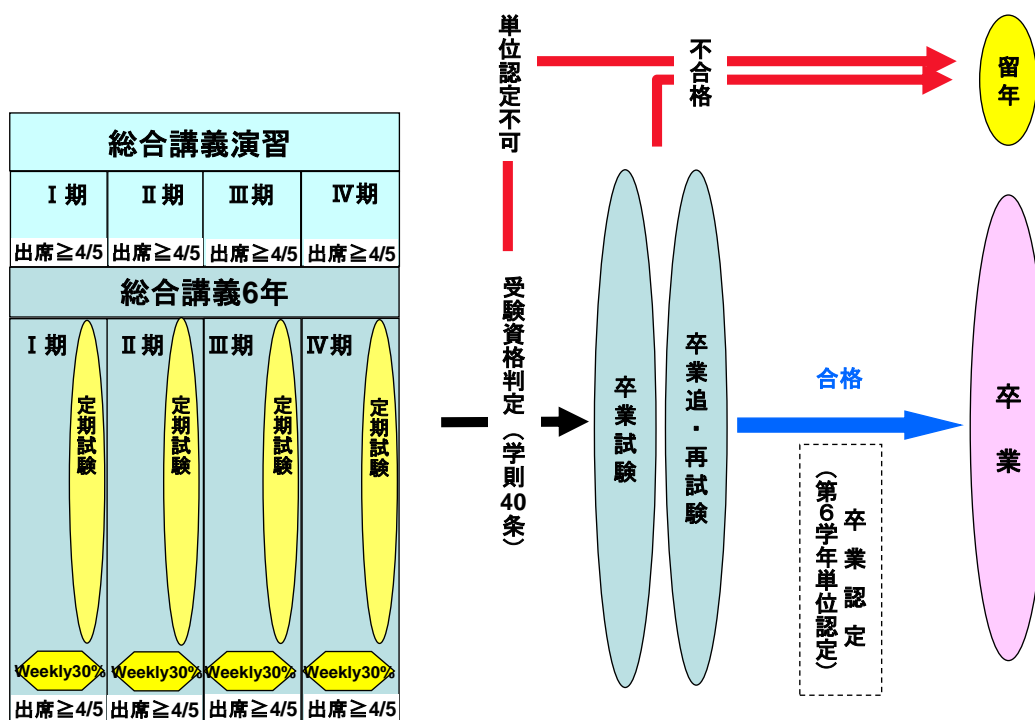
総合講義演習

| Ⅰ期 | Ⅱ期 | Ⅲ期 | Ⅳ期 |
|---|---|---|---|
| 出席≧4/5 | 出席≧4/5 | 出席≧4/5 | 出席≧4/5 |

総合講義6年

| Ⅰ期 | Ⅱ期 | Ⅲ期 | Ⅳ期 |
|---|---|---|---|
| 定期試験 | 定期試験 | 定期試験 | 定期試験 |
| Weekly30% | Weekly30% | Weekly30% | Weekly30% |
| 出席≧4/5 | 出席≧4/5 | 出席≧4/5 | 出席≧4/5 |

単位認定不可

受験資格判定（学則40条）

卒業試験

卒業追・再試験

不合格

留年

合格

卒業認定（第6学年単位認定）

卒業